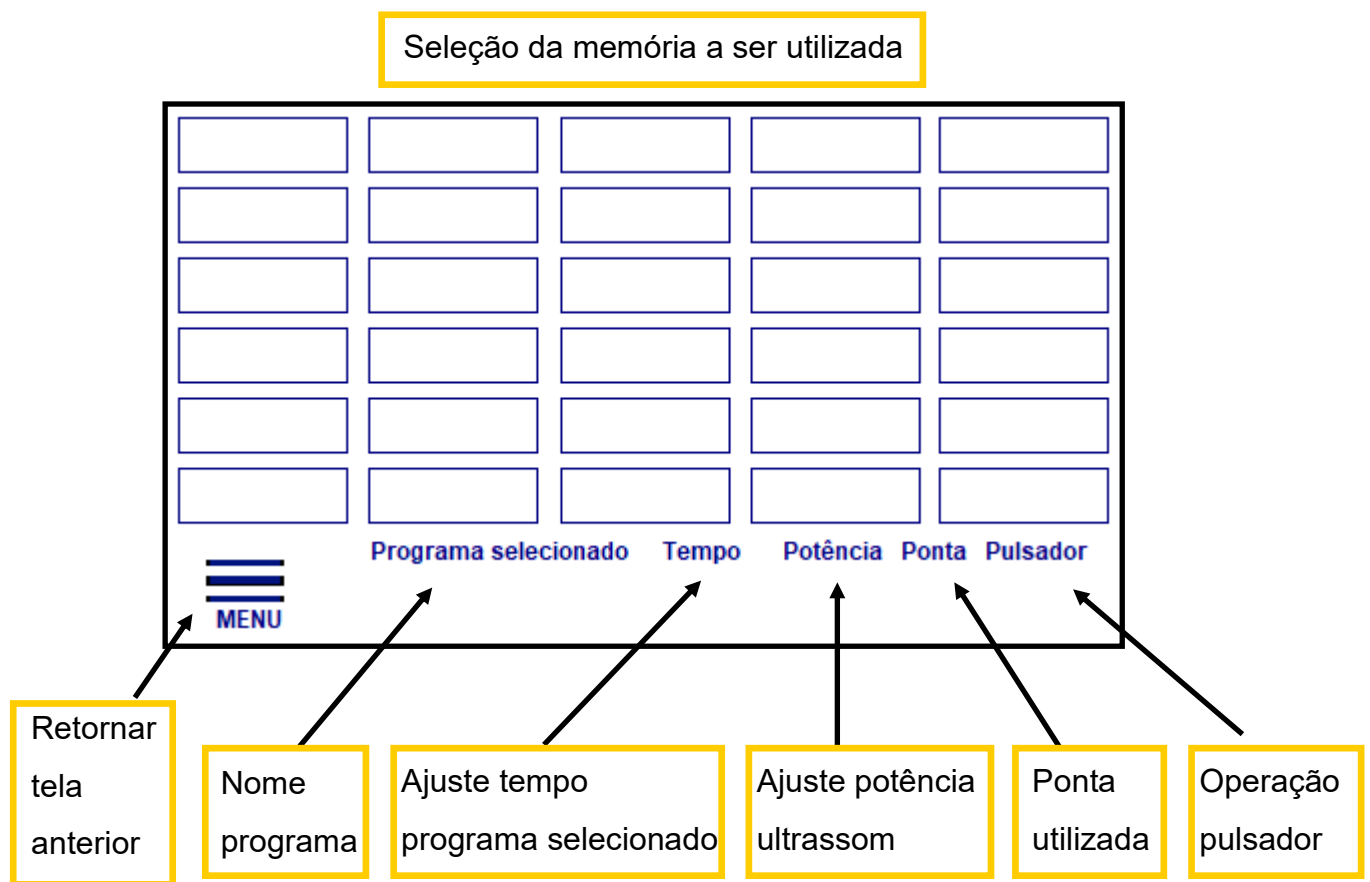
Seleção da memória a ser utilizada

MENU

Programa selecionado Tempo Potência Ponta Pulsador

Retornar tela anterior

Nome programa

Ajuste tempo programa selecionado

Ajuste potência ultrassom

Ponta utilizada

Operação pulsador